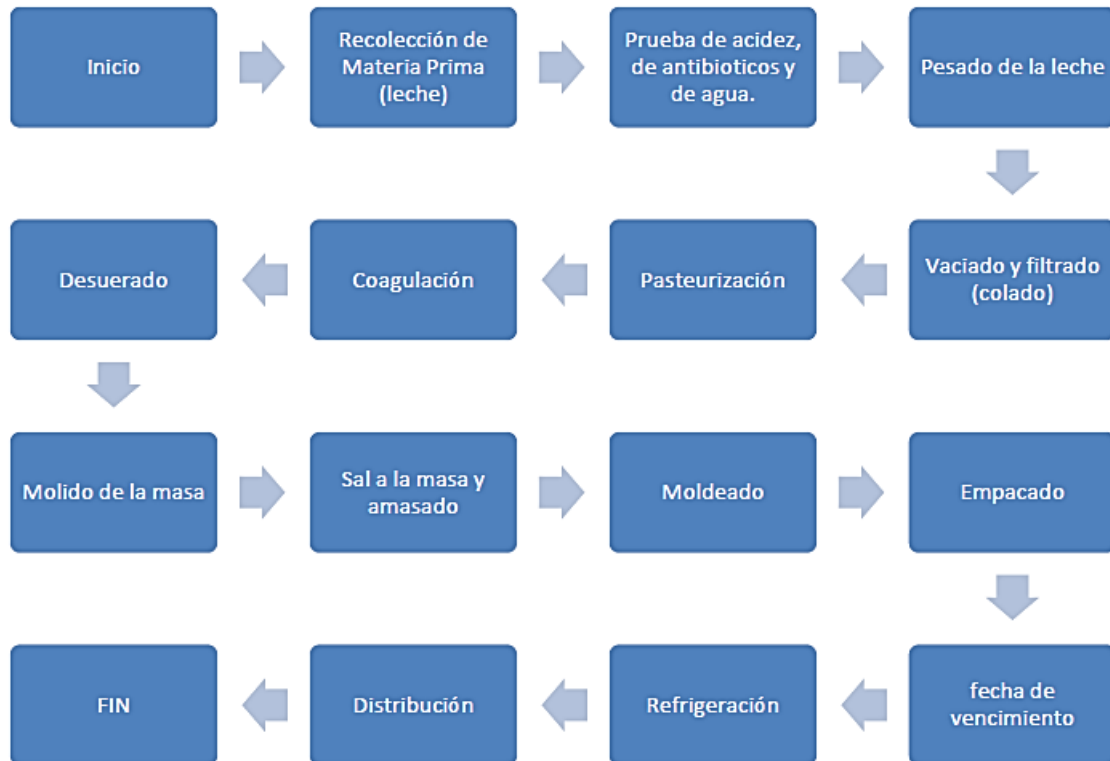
Inicio

Recolección de Materia Prima (leche)

Prueba de acidez, de antibioticos y de agua.

Pesado de la leche

Vaciado y filtrado (colado)

Pasteurización

Coagulación

Desuerado

Molido de la masa

Sal a la masa y amasado

Moldeado

Empacado

fecha de vencimiento

Refrigeración

Distribución

FIN